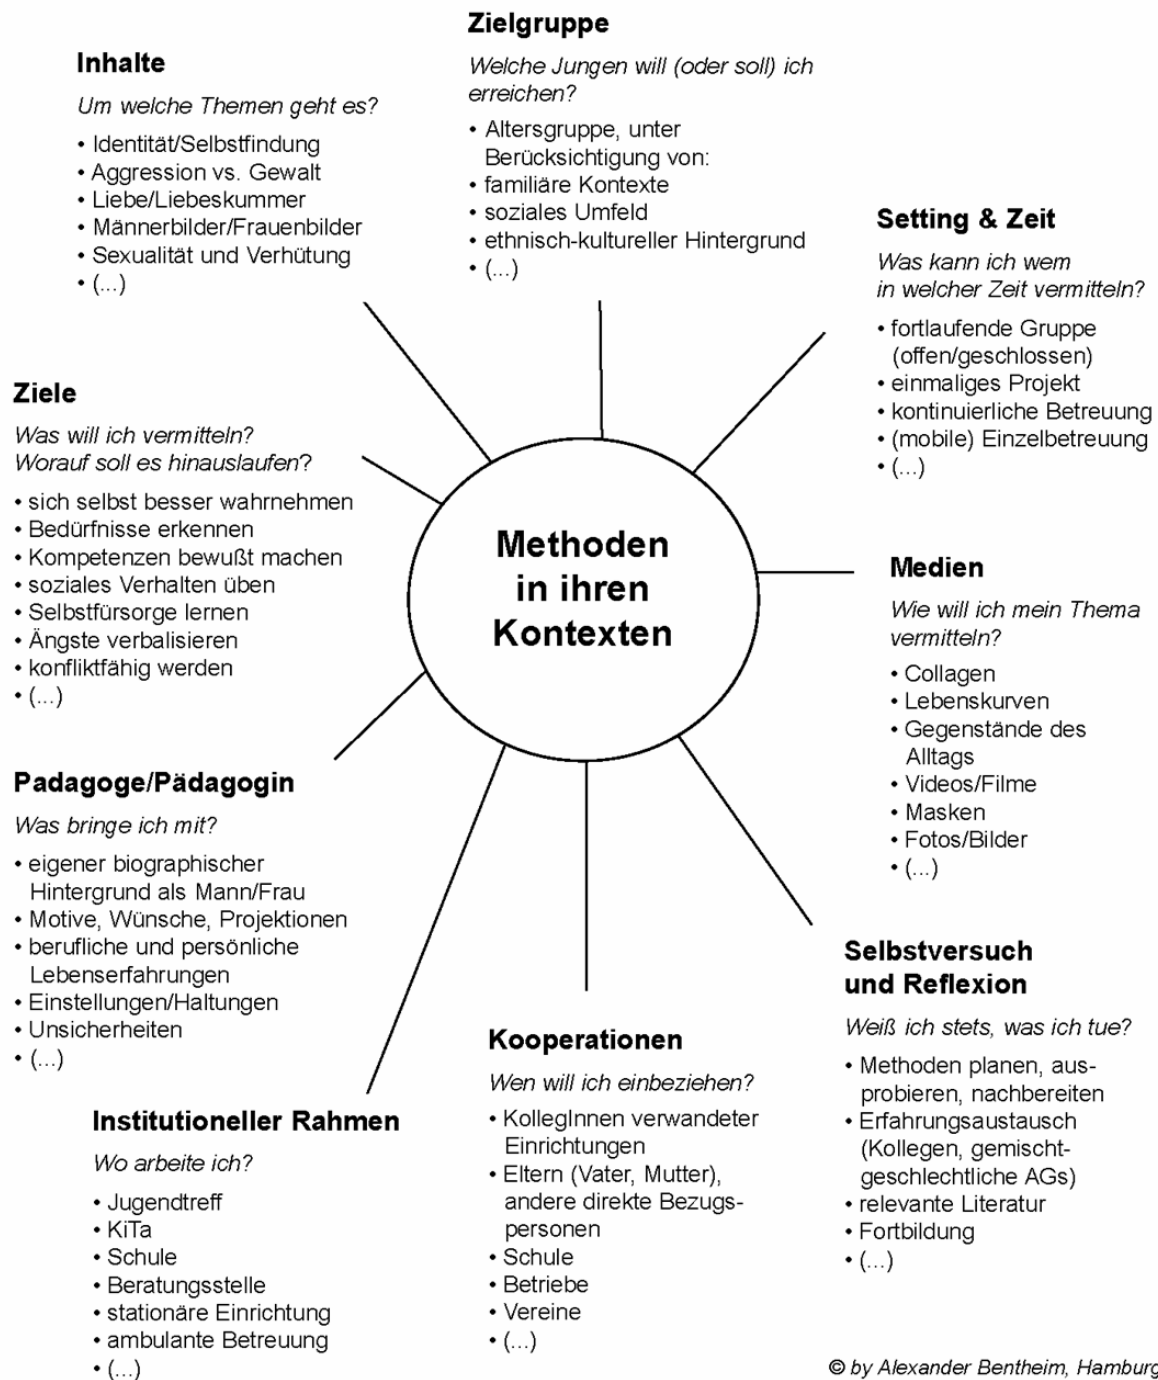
Methoden in ihren Kontexten

Zielgruppe

Welche Jungen will (oder soll) ich erreichen?

• Altersgruppe, unter Berücksichtigung von:
• familiäre Kontexte
• soziales Umfeld
• ethnisch-kultureller Hintergrund
• (...)

Inhalte

Um welche Themen geht es?

• Identität/Selbstfindung
• Aggression vs. Gewalt
• Liebe/Liebeskummer
• Männerbilder/Frauenbilder
• Sexualität und Verhütung
• (...)

Setting & Zeit

Was kann ich wem in welcher Zeit vermitteln?

• fortlaufende Gruppe (offen/geschlossen)
• einmaliges Projekt
• kontinuierliche Betreuung
• (mobile) Einzelbetreuung
• (...)

Ziele

Was will ich vermitteln? Worauf soll es hinauslaufen?

• sich selbst besser wahrnehmen
• Bedürfnisse erkennen
• Kompetenzen bewußt machen
• soziales Verhalten üben
• Selbstfürsorge lernen
• Ängste verbalisieren
• konfliktfähig werden
• (...)

Medien

Wie will ich mein Thema vermitteln?

• Collagen
• Lebenskurven
• Gegenstände des Alltags
• Videos/Filme
• Masken
• Fotos/Bilder
• (...)

Padagoge/Pädagogin

Was bringe ich mit?

• eigener biographischer Hintergrund als Mann/Frau
• Motive, Wünsche, Projektionen
• berufliche und persönliche Lebenserfahrungen
• Einstellungen/Haltungen
• Unsicherheiten
• (...)

Selbstversuch und Reflexion

Weiß ich stets, was ich tue?

• Methoden planen, ausprobieren, nachbereiten
• Erfahrungsaustausch (Kollegen, gemischtgeschlechtliche AGs)
• relevante Literatur
• Fortbildung
• (...)

Kooperationen

Wen will ich einbeziehen?

• KollegInnen verwandeter Einrichtungen
• Eltern (Vater, Mutter), andere direkte Bezugspersonen
• Schule
• Betriebe
• Vereine
• (...)

Institutioneller Rahmen

Wo arbeite ich?

• Jugendtreff
• KiTa
• Schule
• Beratungsstelle
• stationäre Einrichtung
• ambulante Betreuung
• (...)

© by Alexander Bentheim, Hamburg